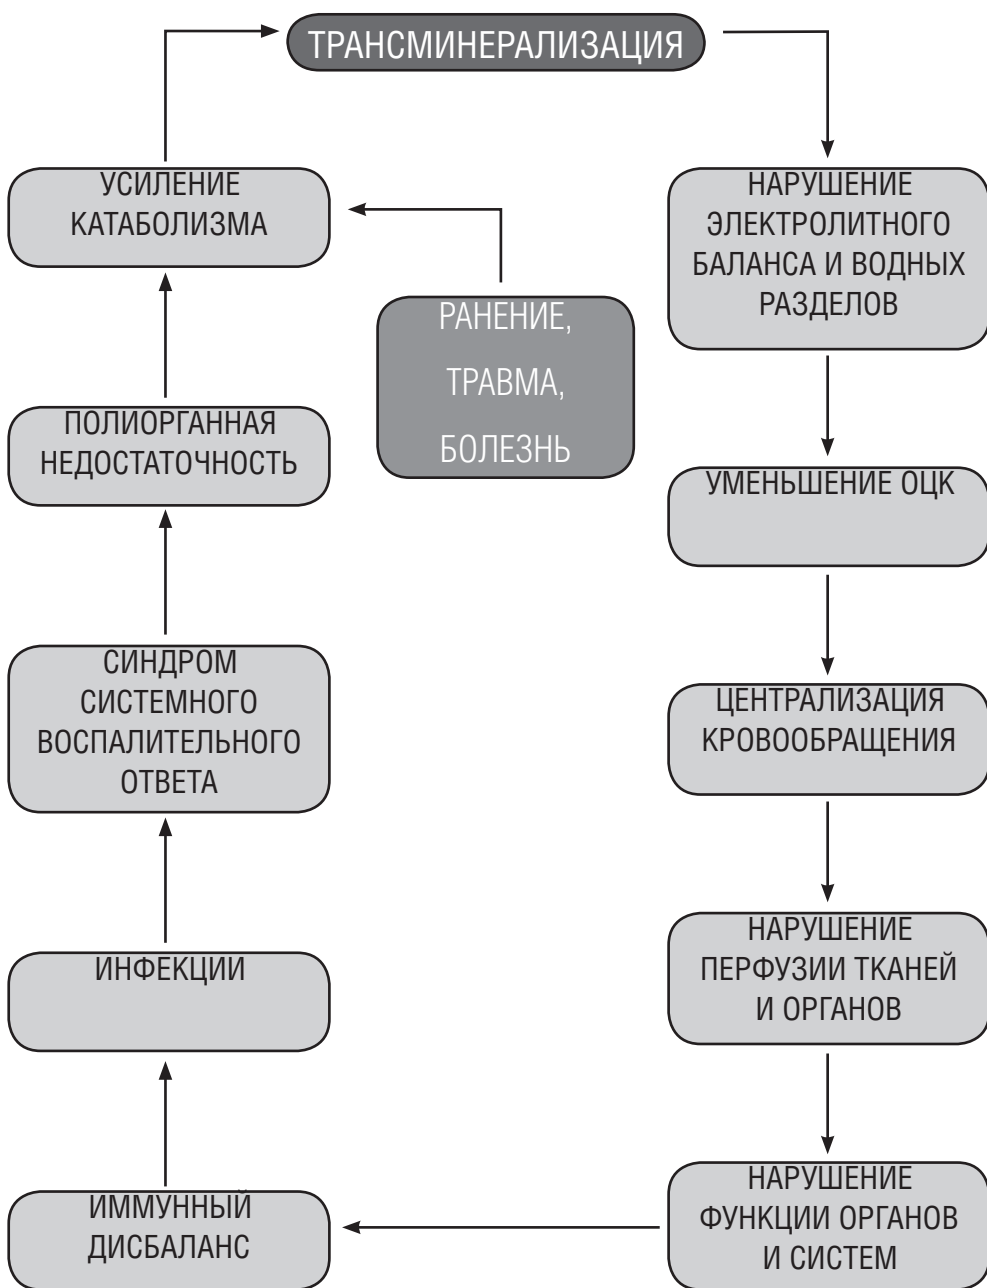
ТРАНСМИНЕРАЛИЗАЦИЯ

НАРУШЕНИЕ ЭЛЕКТРОЛИТНОГО БАЛАНСА И ВОДНЫХ РАЗДЕЛОВ

УМЕНЬШЕНИЕ ОЦК

ЦЕНТРАЛИЗАЦИЯ КРОВООБРАЩЕНИЯ

НАРУШЕНИЕ ПЕРФУЗИИ ТКАНЕЙ И ОРГАНОВ

НАРУШЕНИЕ ФУНКЦИИ ОРГАНОВ И СИСТЕМ

ИММУННЫЙ ДИСБАЛАНС

ИНФЕКЦИИ

СИНДРОМ СИСТЕМНОГО ВОСПАЛИТЕЛЬНОГО ОТВЕТА

ПОЛИОРГАННАЯ НЕДОСТАТОЧНОСТЬ

УСИЛЕНИЕ КАТАБОЛИЗМА

РАНЕНИЕ,

ТРАВМА,

БОЛЕЗНЬ